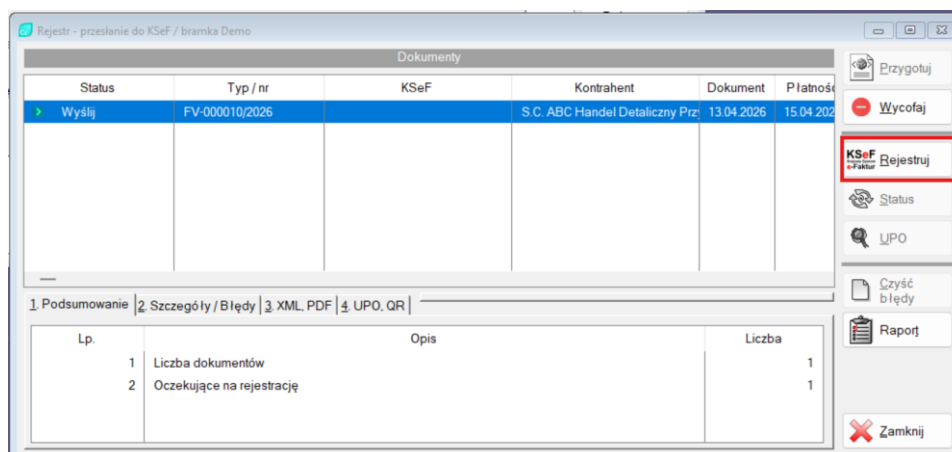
Rejestr - przesłanie do KSeF / bramka Demo

Dokumenty

| Status | Typ / nr | KSeF | Kontrahent | Dokument | Płatnoś |
|---|---|---|---|---|---|
| Wyślij | FV-000010/2026 | | S.C. ABC Handel Detaliczny Przy | 13.04.2026 | 15.04.202 |

1. Podsumowanie | 2. Szczegóły / Błędy | 3. XML, PDF | 4. UPO, QR

| Lp. | Opis | Liczba |
|---|---|---|
| 1 | Liczba dokumentów | 1 |
| 2 | Oczekujące na rejestrację | 1 |

Przygotuj
Wycofaj
KSeF e-Faktur Rejestruj
Status
UPO
Czyść błędy
Raport
Zamknij